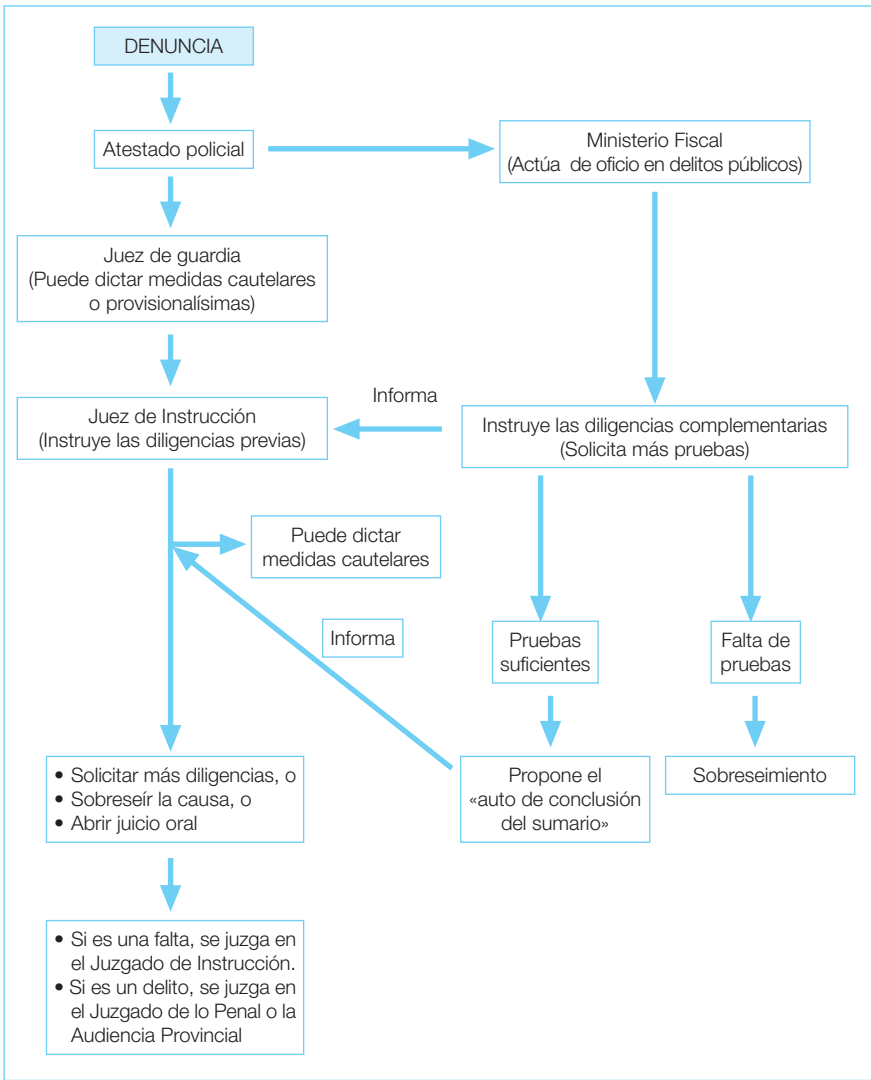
DENUNCIA

Atestado policial

Ministerio Fiscal
(Actúa de oficio en delitos públicos)

Juez de guardia
(Puede dictar medidas cautelares o provisionalísimas)

Informa

Juez de Instrucción
(Instruye las diligencias previas)

Instruye las diligencias complementarias
(Solicita más pruebas)

Puede dictar medidas cautelares

Informa

Pruebas suficientes

Falta de pruebas

• Solicitar más diligencias, o
• Sobreseír la causa, o
• Abrir juicio oral

Propone el «auto de conclusión del sumario»

Sobreseimiento

• Si es una falta, se juzga en el Juzgado de Instrucción.
• Si es un delito, se juzga en el Juzgado de lo Penal o la Audiencia Provincial